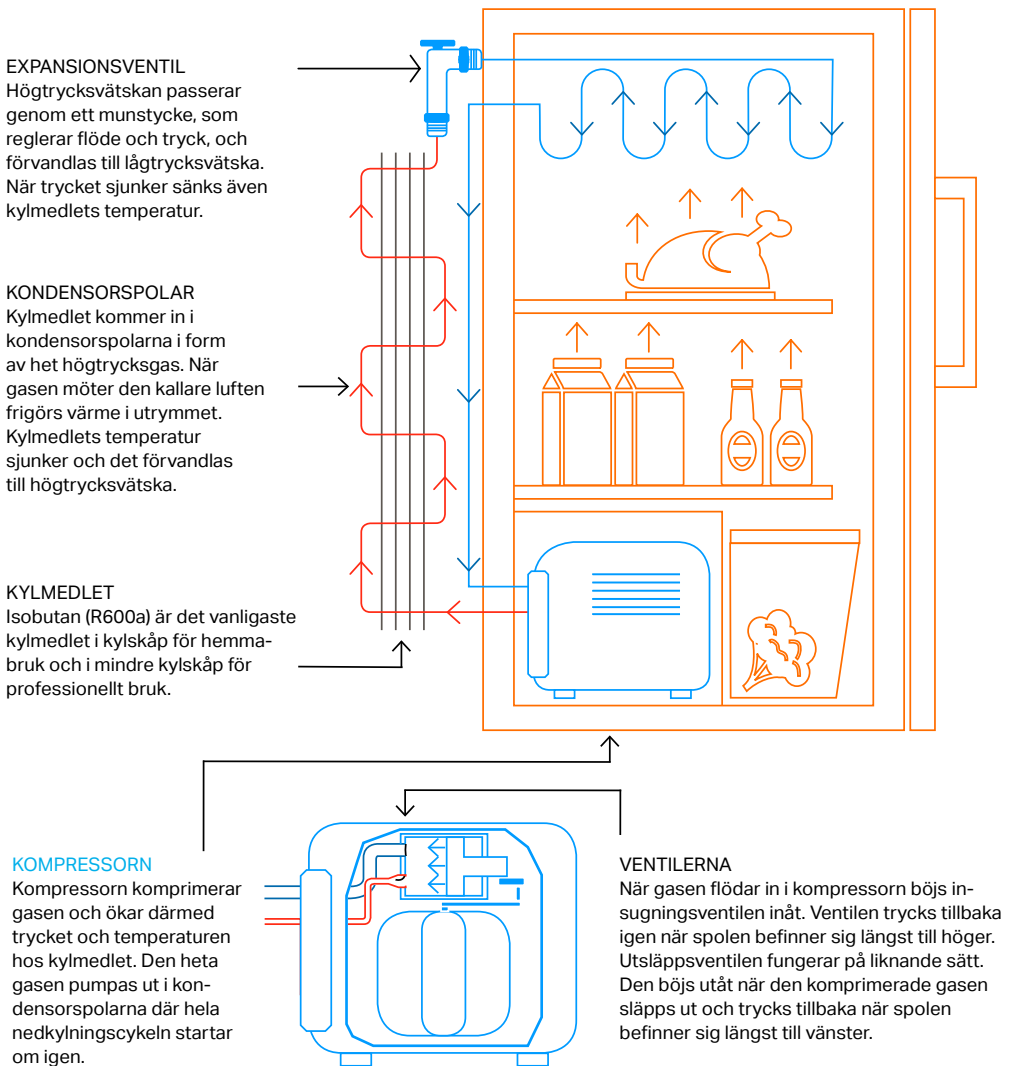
EXPANSIONSVENTIL
Högtrycksvätskan passerar genom ett munstycke, som reglerar flöde och tryck, och förvandlas till lågtrycksvätska. När trycket sjunker sänks även kylmedlets temperatur.

KONDENSORSPOLAR
Kylmedlet kommer in i kondensorspolarna i form av het högtrycksgas. När gasen möter den kallare luften frigörs värme i utrymmet. Kylmedlets temperatur sjunker och det förvandlas till högtrycksvätska.

KYLMEDLET
Isobutan (R600a) är det vanligaste kylmedlet i kylskåp för hemmabruk och i mindre kylskåp för professionellt bruk.

KOMPRESSORN
Kompressorn komprimerar gasen och ökar därmed trycket och temperaturen hos kylmedlet. Den heta gasen pumpas ut i kondensorspolarna där hela nedkylningscykeln startar om igen.

VENTILERNA
När gasen flödar in i kompressorn böjs insugningsventilen inåt. Ventilen trycks tillbaka igen när spolen befinner sig längst till höger. Utsläppsventilen fungerar på liknande sätt. Den böjs utåt när den komprimerade gasen släpps ut och trycks tillbaka när spolen befinner sig längst till vänster.